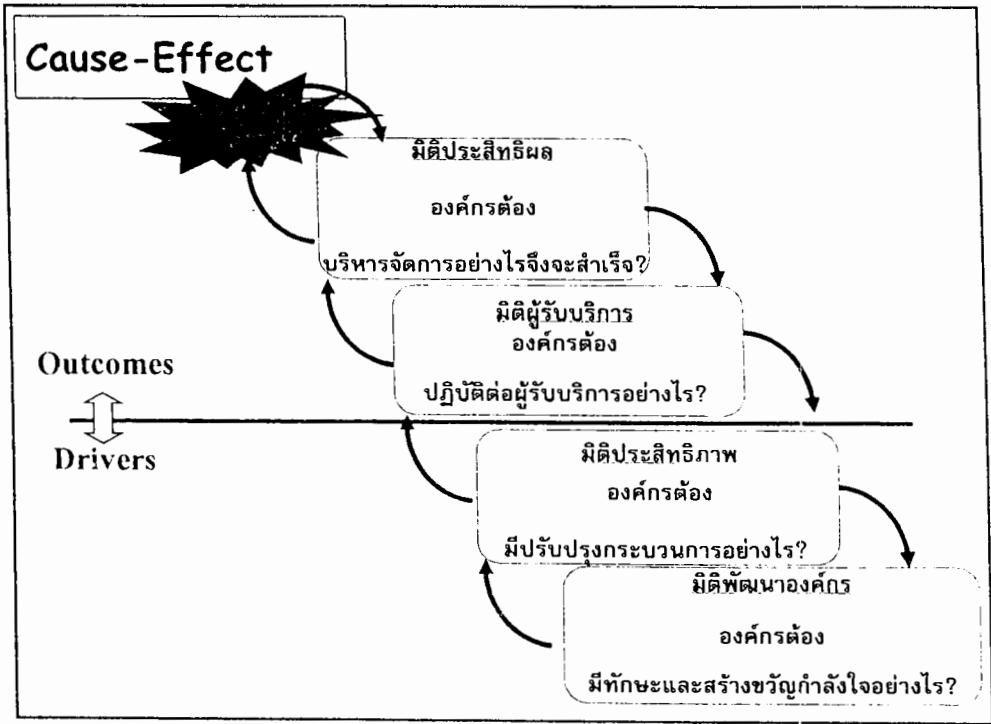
Cause-Effect

มิติประสิทธิผล

องค์กรต้อง

บริหารจัดการอย่างไรจึงจะสำเร็จ?

มิติผู้รับบริการ

องค์กรต้อง

ปฏิบัติต่อผู้รับบริการอย่างไร?

Outcomes

Drivers

มิติประสิทธิภาพ

องค์กรต้อง

มีปรับปรุงกระบวนการอย่างไร?

มิติพัฒนาองค์กร

องค์กรต้อง

มีทักษะและสร้างขวัญกำลังใจอย่างไร?